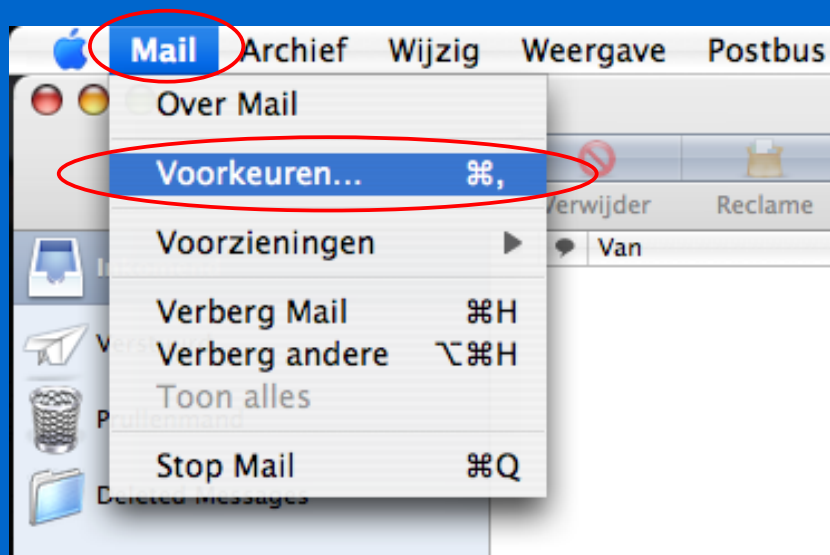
Mail Archief Wijzig Weergave Postbus

Over Mail

Voorkeuren... ⌘,

Voorzieningen ▶

Verberg Mail ⌘H
Verberg andere ⌥⌘H
Toon alles

Stop Mail ⌘Q

Verwijder Reclame

Van

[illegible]

Vers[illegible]

Prullenmand

Deleted Messages